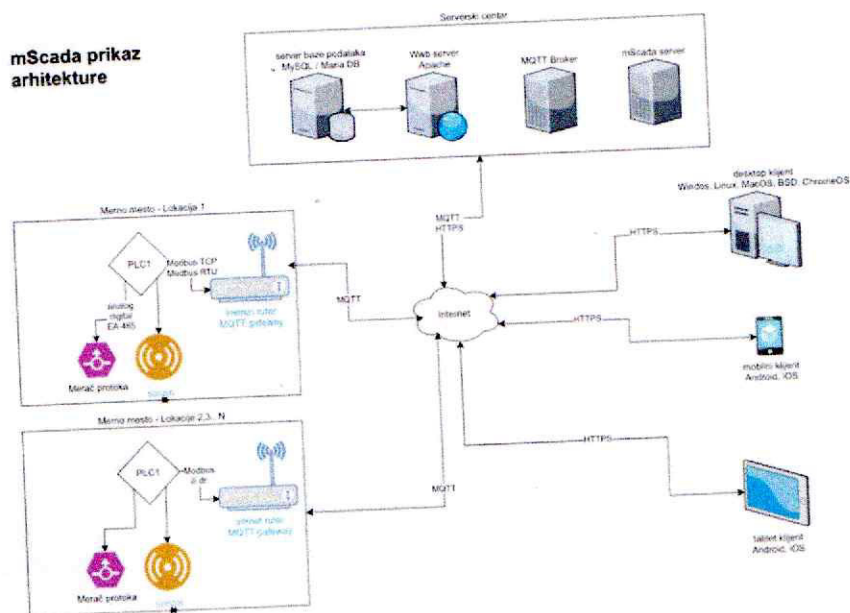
mScada prikaz arhitekture

Serverski centar

server baze podataka MySQL / Maria DB

Web server Apache

MQTT Broker

mScada server

desktop klijent Wndos, Linux, MacOS, BSD, ChromeOS

Merno mesto - Lokacija 1

PLC1

Modbus TCP Modbus RTU

analog digital EA 485

Merač protoka

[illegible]

interno ruter MQTT gateway

MQTT

MQTT HTTPS

Internet

HTTPS

HTTPS

mobilni klijent Android, iOS

Merno mesto - Lokacije 2,3...N

PLC1

Modbus ili dr.

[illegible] ruter MQTT gateway

MQTT

HTTPS

tablet klijent Android, iOS

Merač protoka

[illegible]